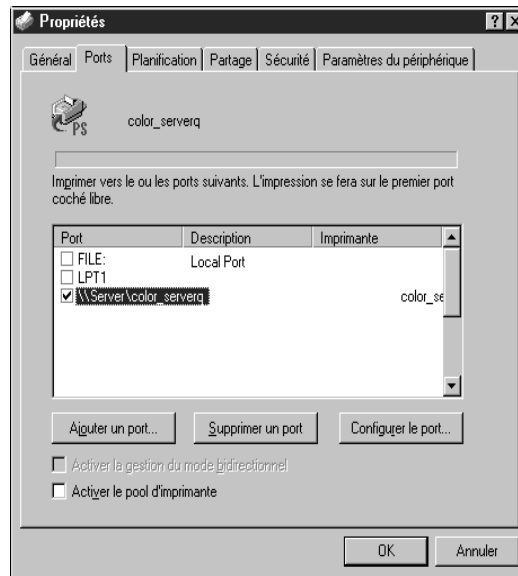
Propriétés

Général | Ports | Planification | Partage | Sécurité | Paramètres du périphérique

PS

color_serverq

Imprimer vers le ou les ports suivants. L'impression se fera sur le premier port coché libre.

| Port | Description | Imprimante |
|---|---|---|
| ☐ FILE: | Local Port | |
| ☐ LPT1 | | |
| ☑ \\Server\color_serverq | | color_se |

Ajouter un port... | Supprimer un port | Configurer le port...

☐ Activer la gestion du mode bidirectionnel

☐ Activer le pool d'imprimante

OK | Annuler